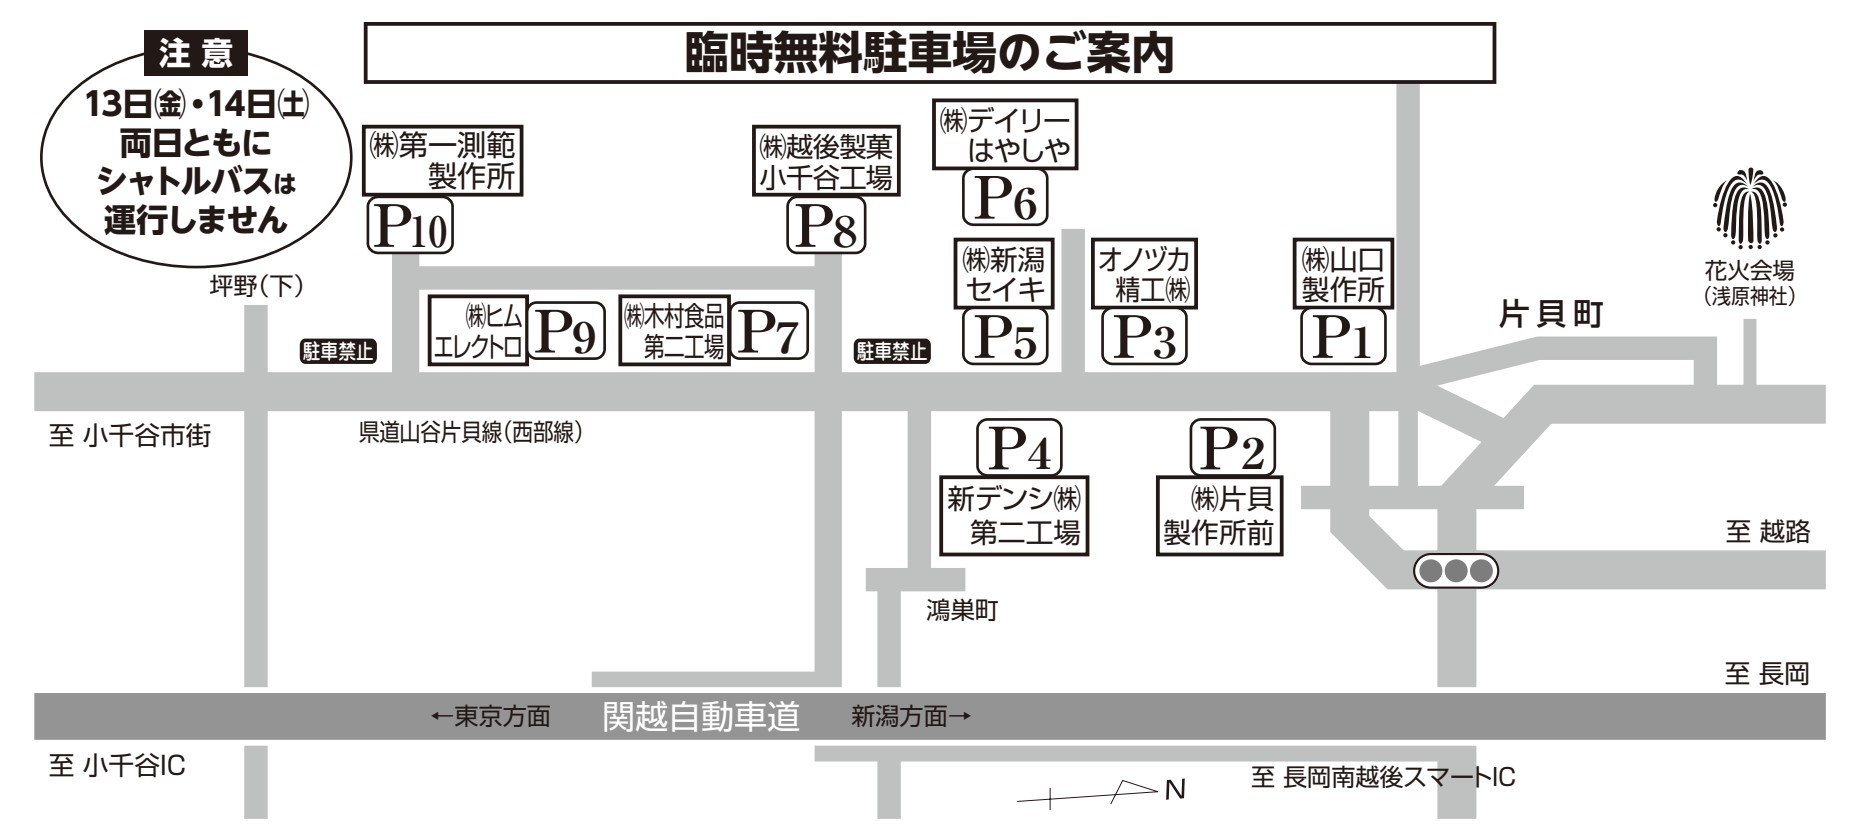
注意
13日㊎・14日㊏
両日ともに
シャトルバスは
運行しません

臨時無料駐車場のご案内

㈱第一測範製作所
P10

㈱越後製菓小千谷工場
P8

㈱デイリーはやしや
P6

㈱新潟セイキ
P5

オノヅカ精工㈱
P3

㈱山口製作所
P1

花火会場
(浅原神社)

片貝町

坪野(下)

駐車禁止

㈱ヒムエレクトロ
P9

㈱木村食品第二工場
P7

駐車禁止

至 小千谷市街

県道山谷片貝線(西部線)

P4
新デンシ㈱第二工場

P2
㈱片貝製作所前

至 越路

鴻巣町

至 長岡

←東京方面
関越自動車道
新潟方面→

至 小千谷IC

N

至 長岡南越後スマートIC